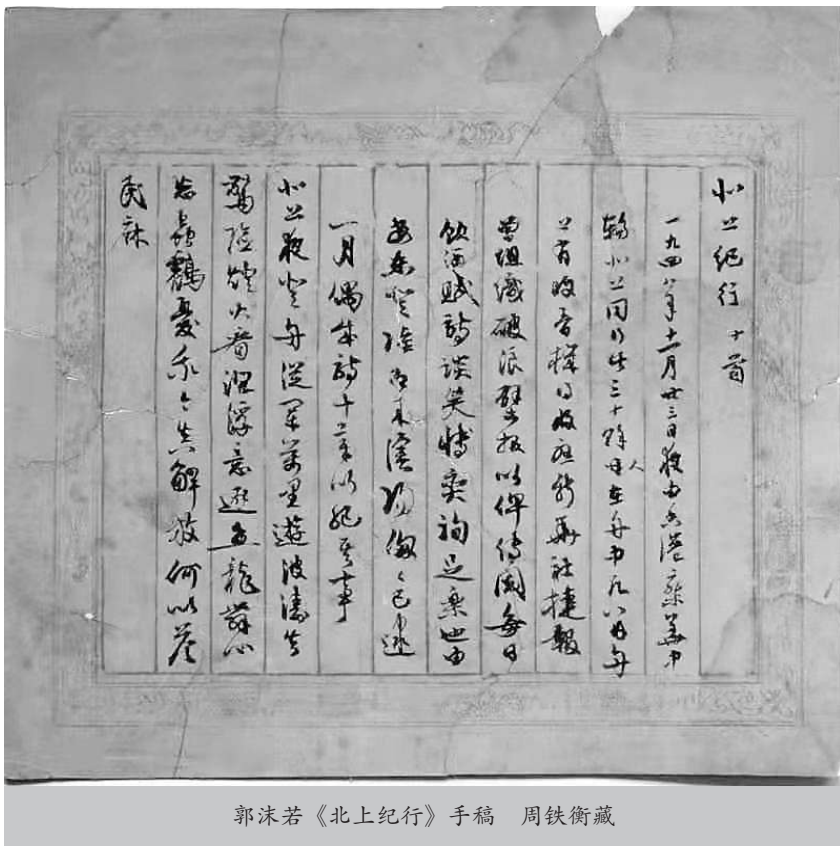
北上纪行 十首

一九四八年十一月廿三日夜由香港乘华中轮北上，同行者三十余人。在舟中九日，每日有晚会，择日成此，并寄社捷报。

曾闻泼破派，击鼓以传觞。每日饮酒赋诗，谈笑竟夕，殆是乘也。

一月偶然谈十年，飘然竟天年。

北上夜望海，从军万里游。波涛生

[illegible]

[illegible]

民病